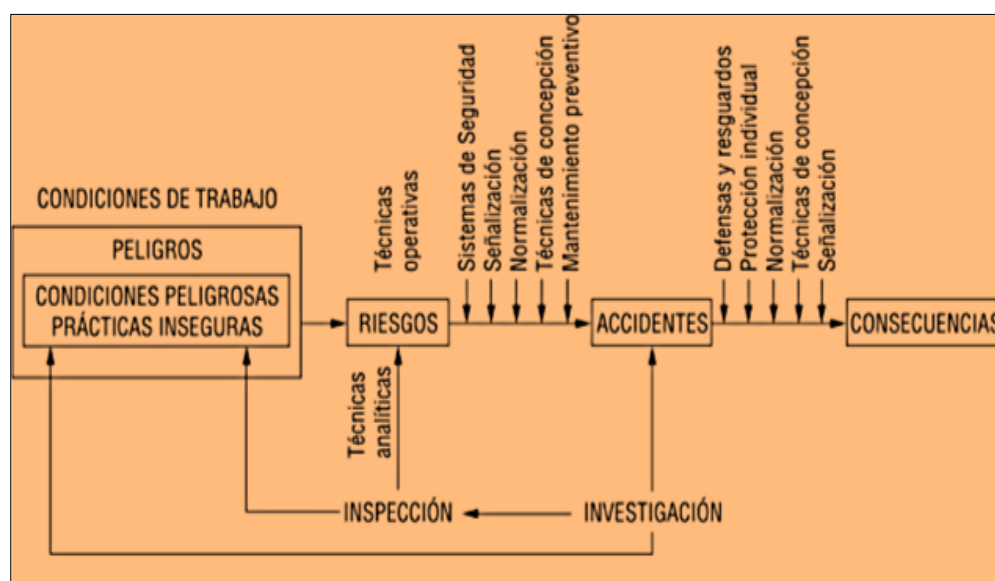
CONDICIONES DE TRABAJO

PELIGROS

CONDICIONES PELIGROSAS
PRÁCTICAS INSEGURAS

Técnicas operativas

RIESGOS

Sistemas de Seguridad
Señalización
Normalización
Técnicas de concepción
Mantenimiento preventivo

ACCIDENTES

Defensas y resguardos
Protección individual
Normalización
Técnicas de concepción
Señalización

CONSECUENCIAS

Técnicas analíticas

INSPECCIÓN

INVESTIGACIÓN